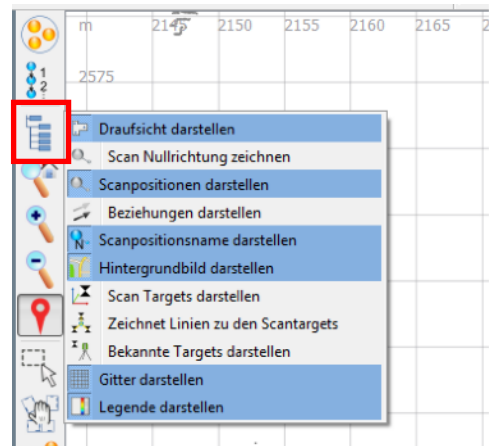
m 2145 2150 2155 2160 2165

2575

Draufsicht darstellen
Scan Nullrichtung zeichnen
Scanpositionen darstellen
Beziehungen darstellen
Scanpositionsname darstellen
Hintergrundbild darstellen
Scan Targets darstellen
Zeichnet Linien zu den Scantargets
Bekannte Targets darstellen
Gitter darstellen
Legende darstellen